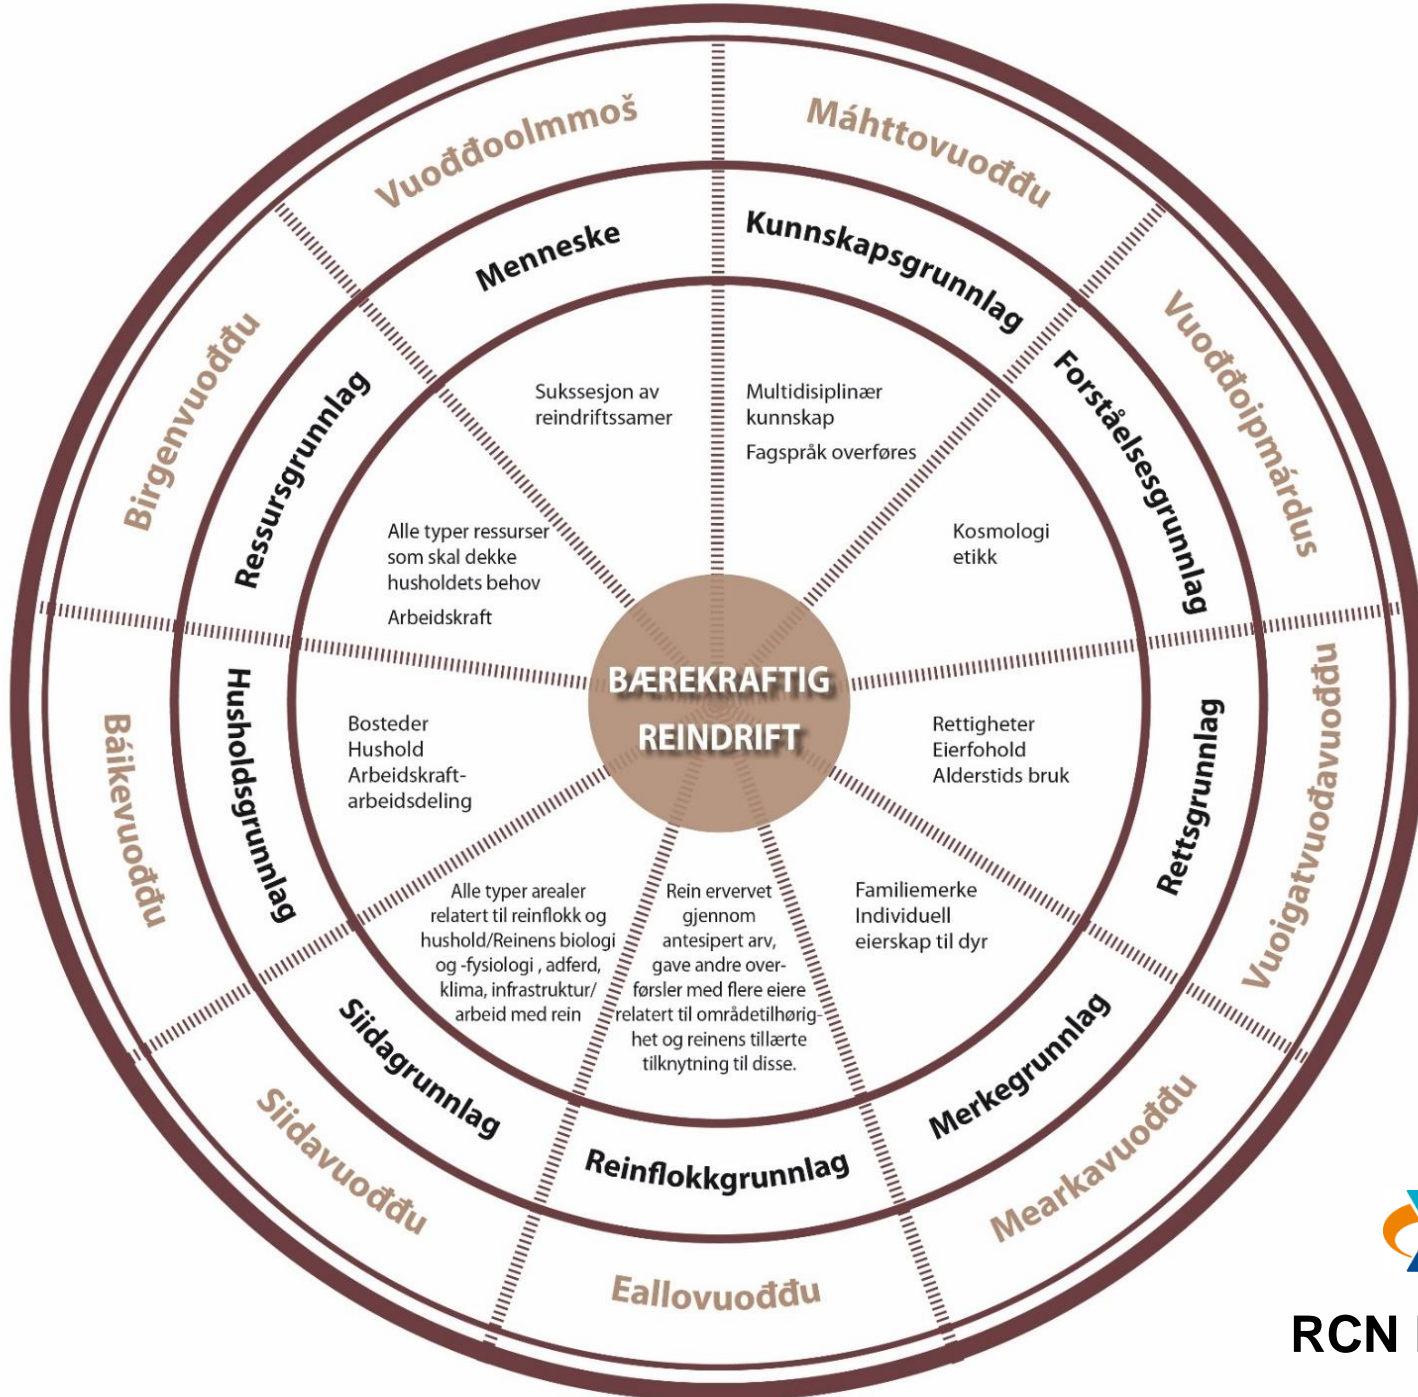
Vuođđoolmmoš

Máhttovuođđu

Menneske

Kunnskapsgrunnlag

Birgenvuođđu

Vuođđoipmárdus

Ressursgrunnlag

Forståelsesgrunnlag

Sukssesjon av reindriftssamer

Multidisiplinær kunnskap

Fagspråk overføres

Alle typer ressurser som skal dekke husholdets behov

Arbeidskraft

Kosmologi etikk

BÆREKRAFTIG REINDRIFT

Báikevuođđu

Husholdsgrunnlag

Bosteder Hushold Arbeidskraft-arbeidsdeling

Rettigheter Eierfohold Alderstids bruk

Rettsgrunnlag

Vuoigatvuođavuođđu

Alle typer arealer relatert til reinflokk og hushold/Reinens biologi og -fysiologi , adferd, klima, infrastruktur/ arbeid med rein

Rein ervervet gjennom antesipert arv, gave andre overførsler med flere eiere relatert til områdetilhørighet og reinens tillærte tilknytning til disse.

Familiemerke Individuell eierskap til dyr

Siidagrunnlag

Reinflokkgrunnlag

Merkegrunnlag

Siidavuođđu

Eallovuođđu

Mearkavuođđu

RCN